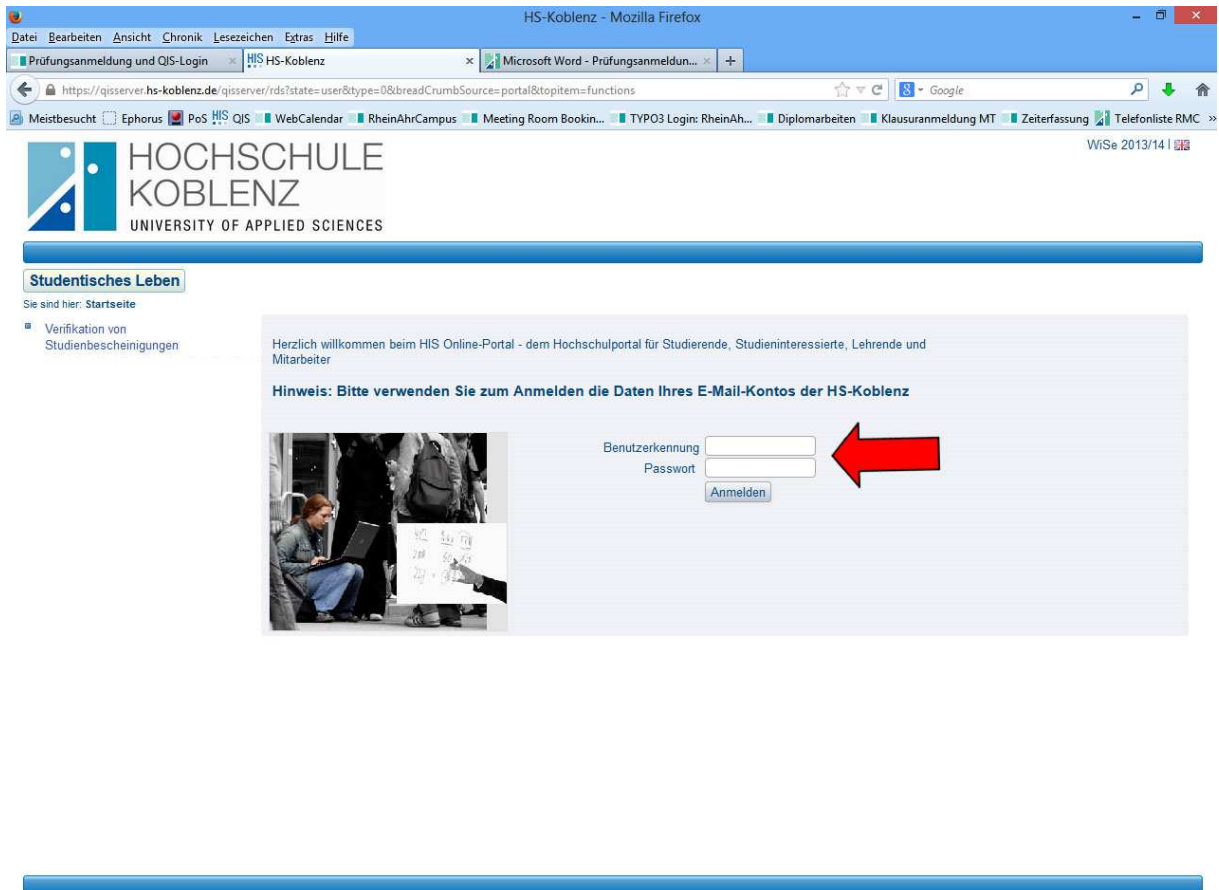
HS-Koblenz - Mozilla Firefox

Datei Bearbeiten Ansicht Chronik Lesezeichen Extras Hilfe

Prüfungsanmeldung und QIS-Login | HIS HS-Koblenz | Microsoft Word - Prüfungsanmeldun... | +

https://qisserver.hs-koblenz.de/qisserver/rds?state=user&type=0&breadCrumbSource=portal&topitem=functions

Google

Meistbesucht | Ephorus | PoS | HIS QIS | WebCalendar | RheinAhrCampus | Meeting Room Bookin... | TYPO3 Login: RheinAh... | Diplomarbeiten | Klausuranmeldung MT | Zeiterfassung | Telefonliste RMC

HOCHSCHULE KOBLENZ
UNIVERSITY OF APPLIED SCIENCES

WiSe 2013/14 |

Studentisches Leben

Sie sind hier: Startseite

Verifikation von Studienbescheinigungen

Herzlich willkommen beim HIS Online-Portal - dem Hochschulportal für Studierende, Studieninteressierte, Lehrende und Mitarbeiter

Hinweis: Bitte verwenden Sie zum Anmelden die Daten Ihres E-Mail-Kontos der HS-Koblenz

Benutzerkennung
Passwort
Anmelden